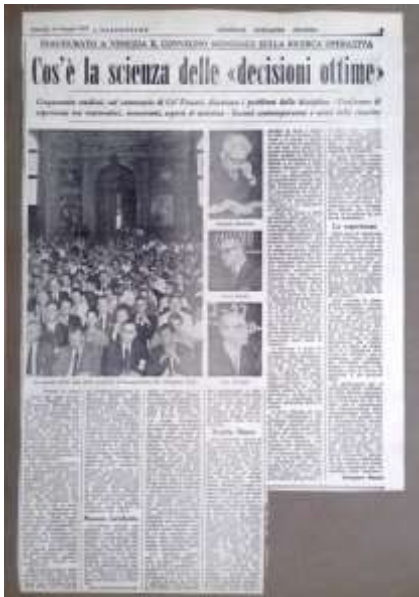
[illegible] L'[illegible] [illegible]

INAUGURATO A VENEZIA IL CONVEGNO MONDIALE DELLA RICERCA OPERATIVA

Cos'è la scienza delle «decisioni ottime»

Cinquecento studiosi, nel cenacolo di Cà' Foscari, discutono i problemi della disciplina - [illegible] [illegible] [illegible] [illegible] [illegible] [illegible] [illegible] - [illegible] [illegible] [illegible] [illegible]

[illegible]